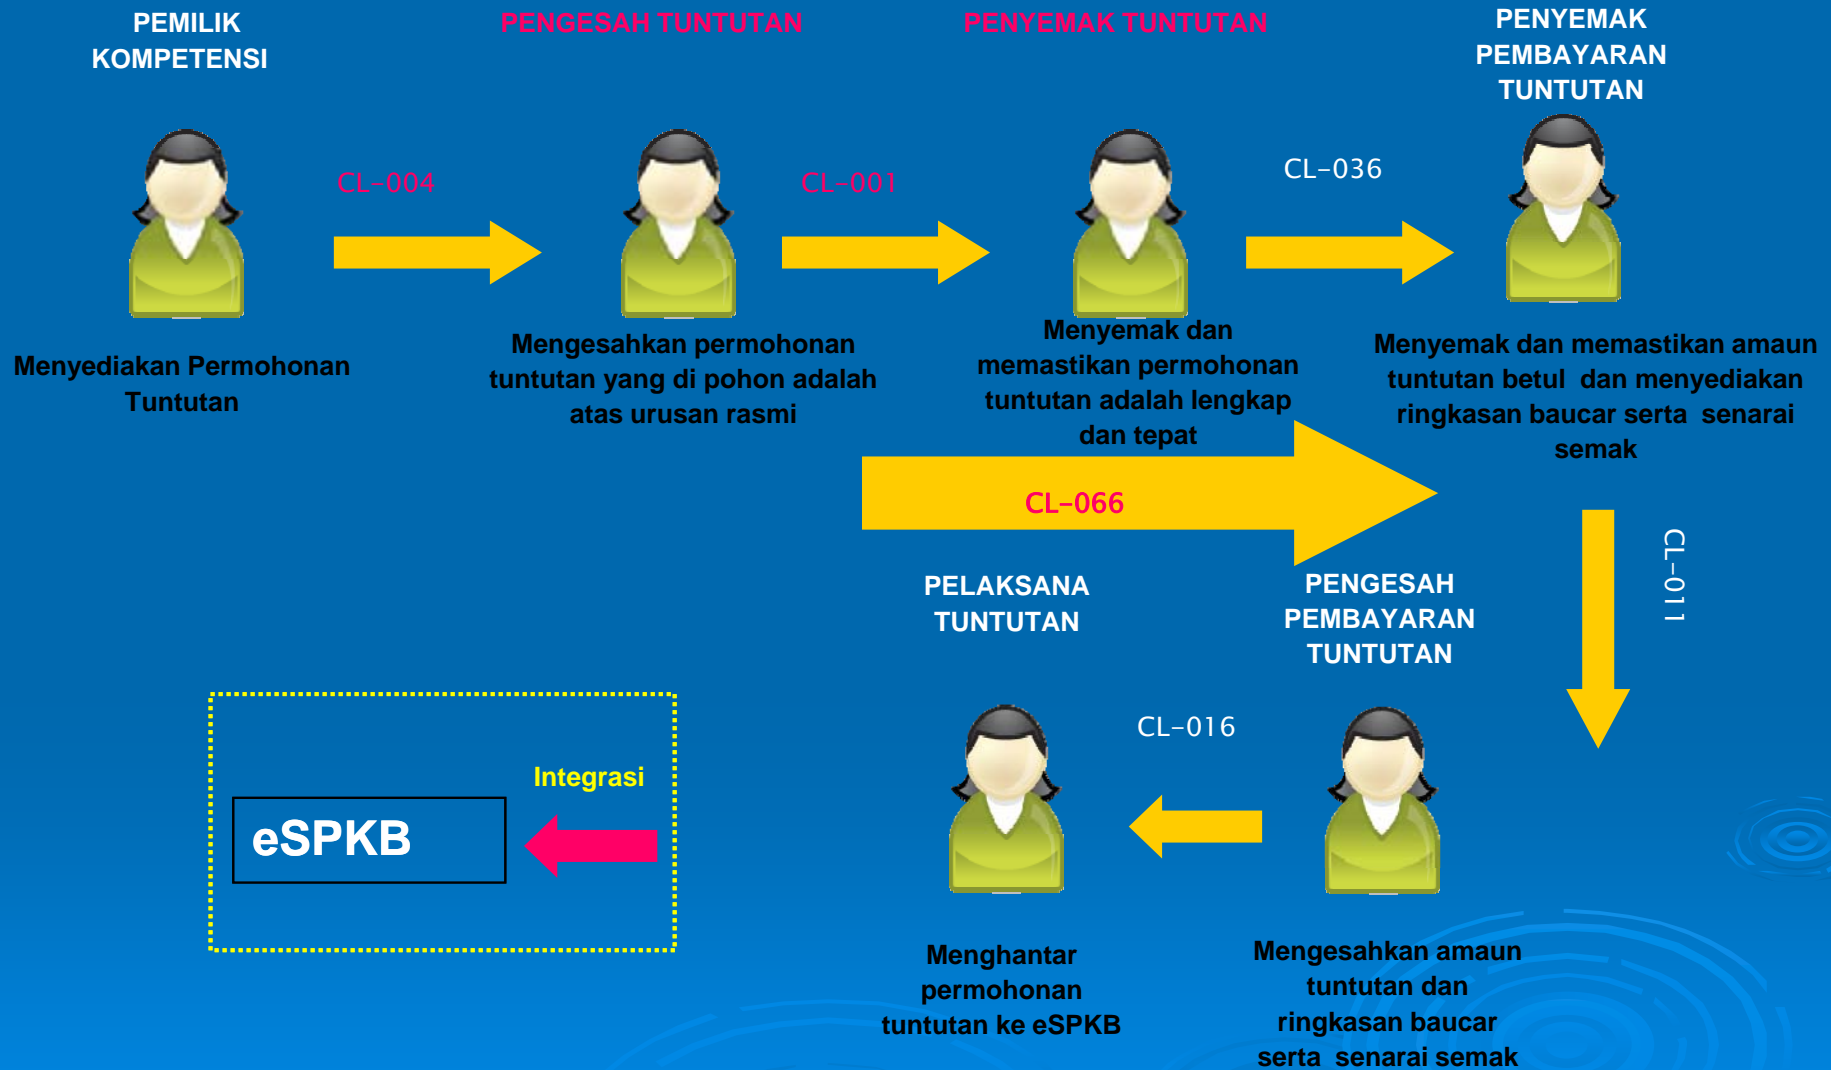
PEMILIK KOMPETENSI

PENGESAH TUNTUTAN

PENYEMAK TUNTUTAN

PENYEMAK PEMBAYARAN TUNTUTAN

CL-004

CL-001

CL-036

Menyediakan Permohonan Tuntutan

Mengesahkan permohonan tuntutan yang di pohon adalah atas urusan rasmi

Menyemak dan memastikan permohonan tuntutan adalah lengkap dan tepat

Menyemak dan memastikan amaun tuntutan betul dan menyediakan ringkasan baucar serta senarai semak

CL-066

CL-011

PELAKSANA TUNTUTAN

PENGESAH PEMBAYARAN TUNTUTAN

CL-016

Integrasi

eSPKB

Menghantar permohonan tuntutan ke eSPKB

Mengesahkan amaun tuntutan dan ringkasan baucar serta senarai semak